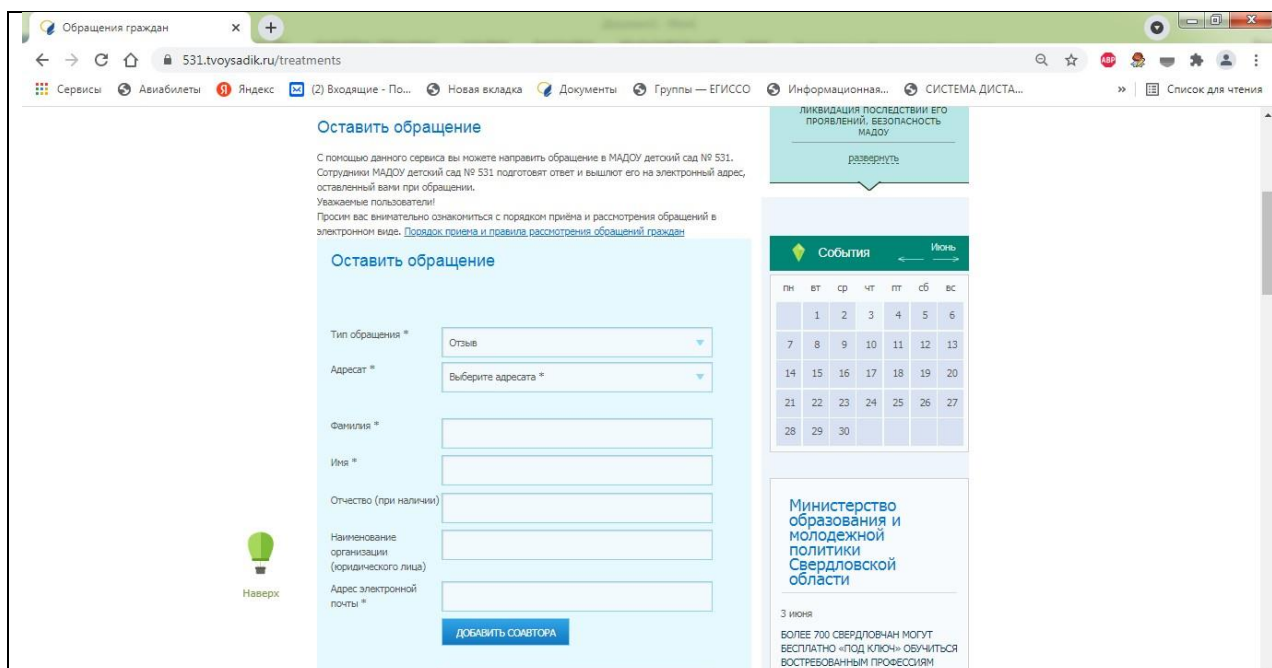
Обращения граждан ×

531.tvoysadik.ru/treatments

Сервисы Авиабилеты Яндекс (2) Входящие - По... Новая вкладка Документы Группы — ЕГИССО Информационная... СИСТЕМА ДИСТА... » Список для чтения

Оставить обращение

С помощью данного сервиса вы можете направить обращение в МАДОУ детский сад № 531. Сотрудники МАДОУ детский сад № 531 подготовят ответ и вышлют его на электронный адрес, оставленный вами при обращении.
Уважаемые пользователи!
Просим вас внимательно ознакомиться с порядком приёма и рассмотрения обращений в электронном виде. Порядок приема и правила рассмотрения обращений граждан

Оставить обращение

Тип обращения * Отзыв

Адресат * Выберите адресата *

Фамилия *

Имя *

Отчество (при наличии)

Наименование организации (юридического лица)

Адрес электронной почты *

ДОБАВИТЬ СОАВТОРА

Наверх

ЛИКВИДАЦИЯ ПОСЛЕДСТВИЙ ЕГО ПРОЯВЛЕНИЙ, БЕЗОПАСНОСТЬ МАДОУ

развернуть

События Июнь

| пн | вт | ср | чт | пт | сб | вс |
|---|---|---|---|---|---|---|
| | 1 | 2 | 3 | 4 | 5 | 6 |
| 7 | 8 | 9 | 10 | 11 | 12 | 13 |
| 14 | 15 | 16 | 17 | 18 | 19 | 20 |
| 21 | 22 | 23 | 24 | 25 | 26 | 27 |
| 28 | 29 | 30 | | | | |

Министерство образования и молодежной политики Свердловской области

3 июня

БОЛЕЕ 700 СВЕРДЛОВЧАН МОГУТ БЕСПЛАТНО «ПОД КЛЮЧ» ОБУЧИТЬСЯ ВОСТРЕБОВАННЫМ ПРОФЕССИЯМ